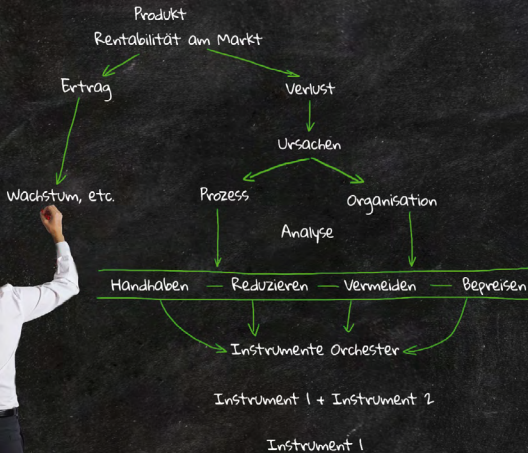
Produkt
Rentabilität am Markt

Ertrag

Verlust

Ursachen

Wachstum, etc.

Prozess

Organisation

Analyse

Handhaben — Reduzieren — Vermeiden — Bepreisen

Instrumente Orchester

Instrument 1 + Instrument 2

Instrument 1